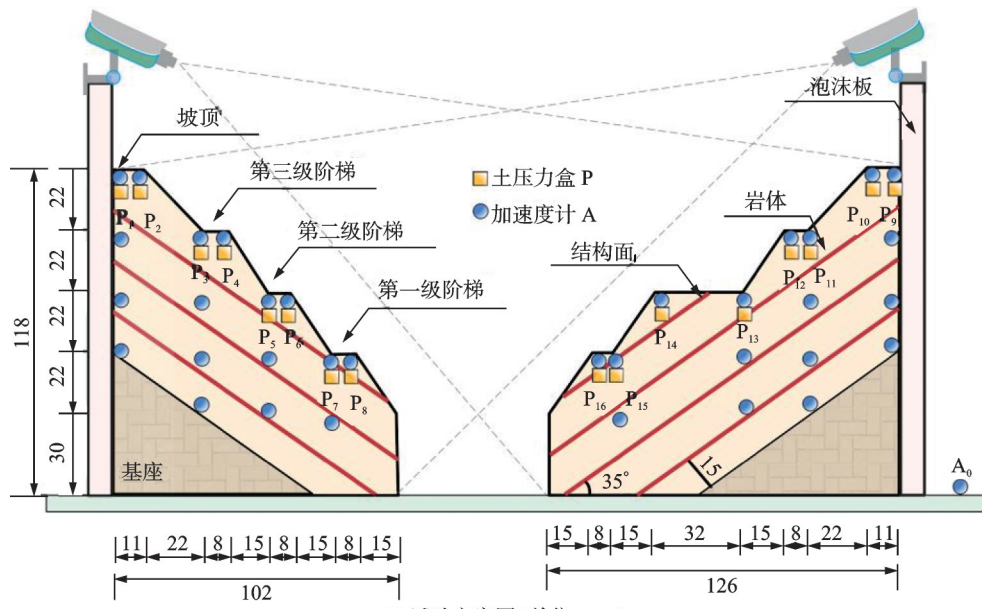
坡顶

泡沫板

第三级阶梯

土压力盒 P

加速度计 A

岩体

第二级阶梯

结构面

第一级阶梯

22
22
22
22
30
118

$P_1$ $P_2$
$P_3$ $P_4$
$P_5$ $P_6$
$P_7$ $P_8$

$P_{10}$ $P_9$
$P_{12}$ $P_{11}$
$P_{14}$
$P_{13}$
$P_{16}$ $P_{15}$

基座

35°

15

$A_0$

11 | 22 | 8 | 15 | 8 | 15 | 8 | 15
102

15 | 8 | 15 | 32 | 15 | 8 | 22 | 11
126

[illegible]